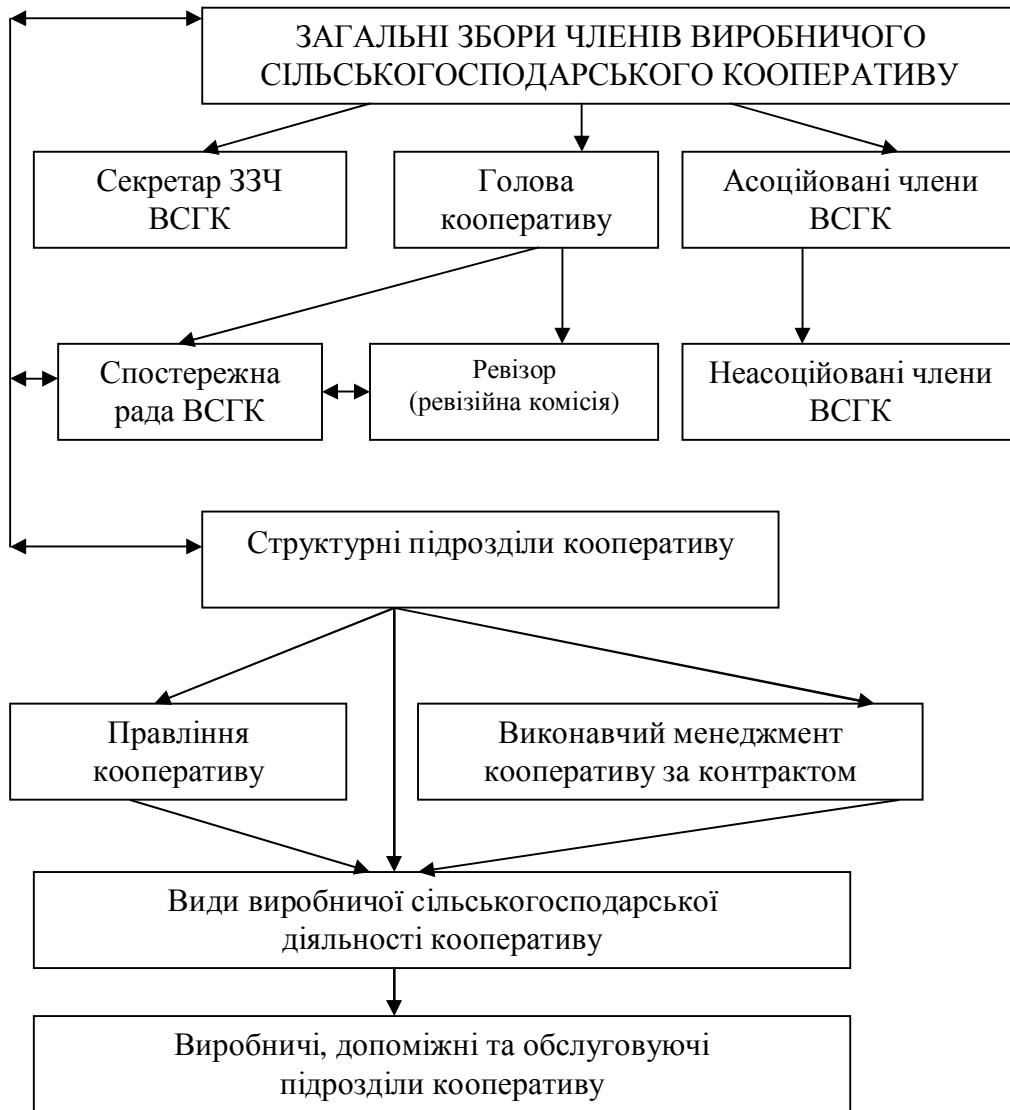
ЗАГАЛЬНІ ЗБОРИ ЧЛЕНІВ ВИРОБНИЧОГО СІЛЬСЬКОГОСПОДАРСЬКОГО КООПЕРАТИВУ

Секретар ЗЗЧ ВСГК

Голова кооперативу

Асоційовані члени ВСГК

Спостережна рада ВСГК

Ревізор (ревізійна комісія)

Неасоційовані члени ВСГК

Структурні підрозділи кооперативу

Правління кооперативу

Виконавчий менеджмент кооперативу за контрактом

Види виробничої сільськогосподарської діяльності кооперативу

Виробничі, допоміжні та обслуговуючі підрозділи кооперативу